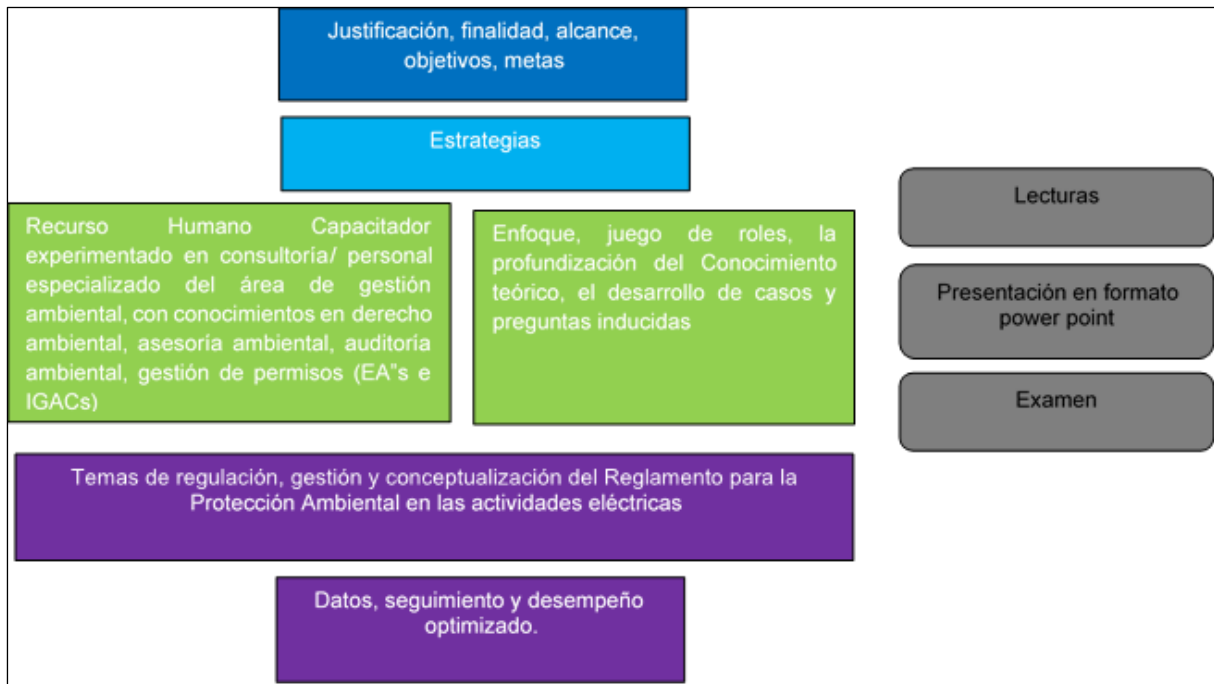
Justificación, finalidad, alcance, objetivos, metas

Estrategias

Recurso Humano Capacitador experimentado en consultoría/ personal especializado del área de gestión ambiental, con conocimientos en derecho ambiental, asesoría ambiental, auditoría ambiental, gestión de permisos (EA"s e IGACs)

Enfoque, juego de roles, la profundización del Conocimiento teórico, el desarrollo de casos y preguntas inducidas

Lecturas

Presentación en formato power point

Examen

Temas de regulación, gestión y conceptualización del Reglamento para la Protección Ambiental en las actividades eléctricas

Datos, seguimiento y desempeño optimizado.